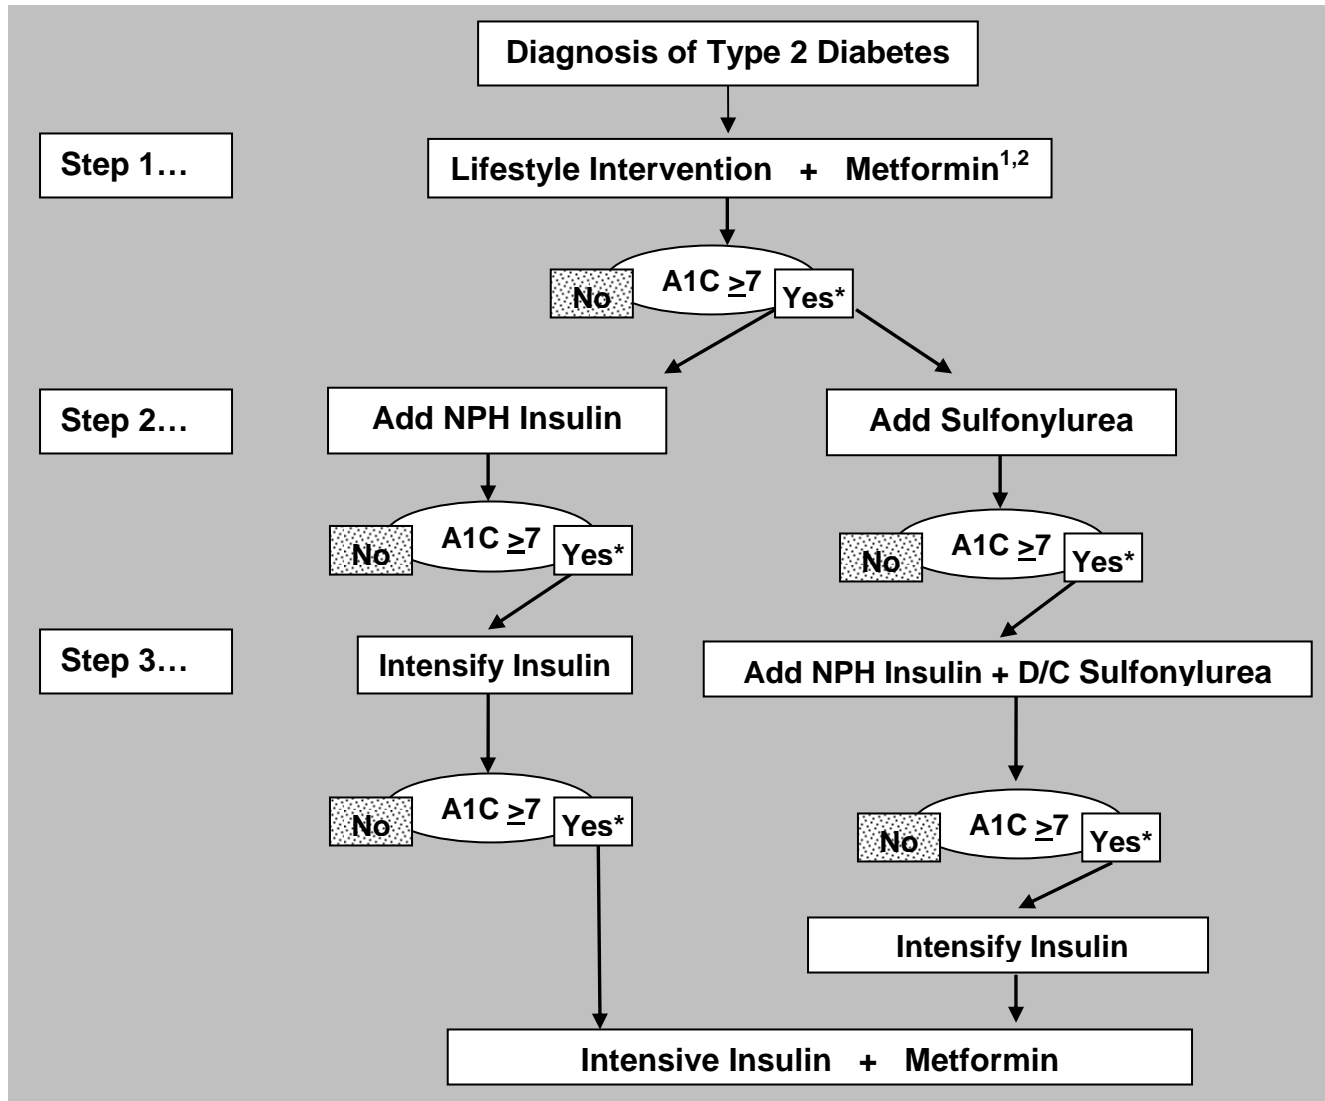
Diagnosis of Type 2 Diabetes

Step 1…

Lifestyle Intervention + Metformin$^{1,2}$

No

A1C $\geq$7

Yes*

Step 2…

Add NPH Insulin

Add Sulfonylurea

No

A1C $\geq$7

Yes*

No

A1C $\geq$7

Yes*

Step 3…

Intensify Insulin

Add NPH Insulin + D/C Sulfonylurea

No

A1C $\geq$7

Yes*

No

A1C $\geq$7

Yes*

Intensify Insulin

Intensive Insulin + Metformin